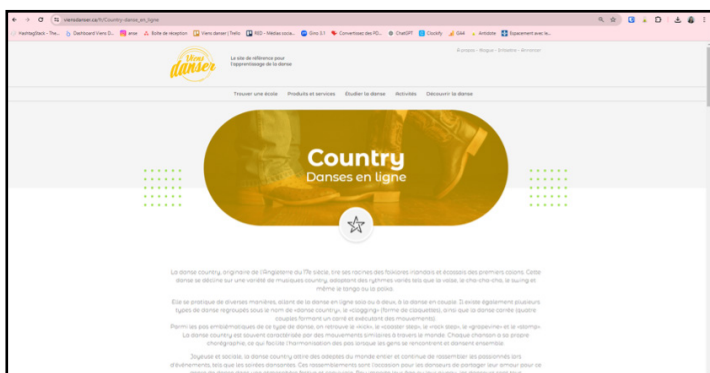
viensdanser.ca/fr/Country-danse-en-ligne

HashtagDeck - The... Dashboard Viens D... anse Boîte de réception Viens danser | Trello RSD - Médias socia... Gros 3.1 Convertissez des PD... ChatGPT Clockify GA4 Antidote Espacement avec le...

Viens danser

Le site de référence pour l'apprentissage de la danse

Europe · Blogue · Infolettre · Annoncer

Trouver une école · Produits et services · Étudier la danse · Activités · Découvrir la danse

Country
Danses en ligne

La danse country, originaire de l'Angleterre du 17e siècle, tire ses racines des folklores irlandais et écossais des premiers colons. Cette danse se décline sur une variété de musiques country, adoptant des rythmes variés tels que la valse, le cha cha cha, le swing et même le tango ou la polka.

Elle se pratique de diverses manières, allant de la danse en ligne solo ou à deux, à la danse en couple. Il existe également plusieurs types de danse regroupés sous le nom de «danse country», le «clogging» (forme de claquettes), ainsi que la danse carrée (quatre couples forment un carré et exécutent des mouvements).
Parmi les pas emblématiques de ce type de danse, on retrouve le «kick», le «scissor step», le «rock step», le «grapevine» et le «stomp». La danse country est souvent caractérisée par des mouvements similaires à travers le monde. Chaque chanson a sa propre chorégraphie, ce qui facilite l'harmonisation des pas lorsque les gens se rencontrent et dansent ensemble.

Joyeuse et sociale, la danse country attire des adeptes du monde entier et continue de rassembler les passionnés lors d'événements, tels que les soirées dansantes. Ces rassemblements sont l'occasion pour les danseurs de partager leur amour pour ce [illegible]